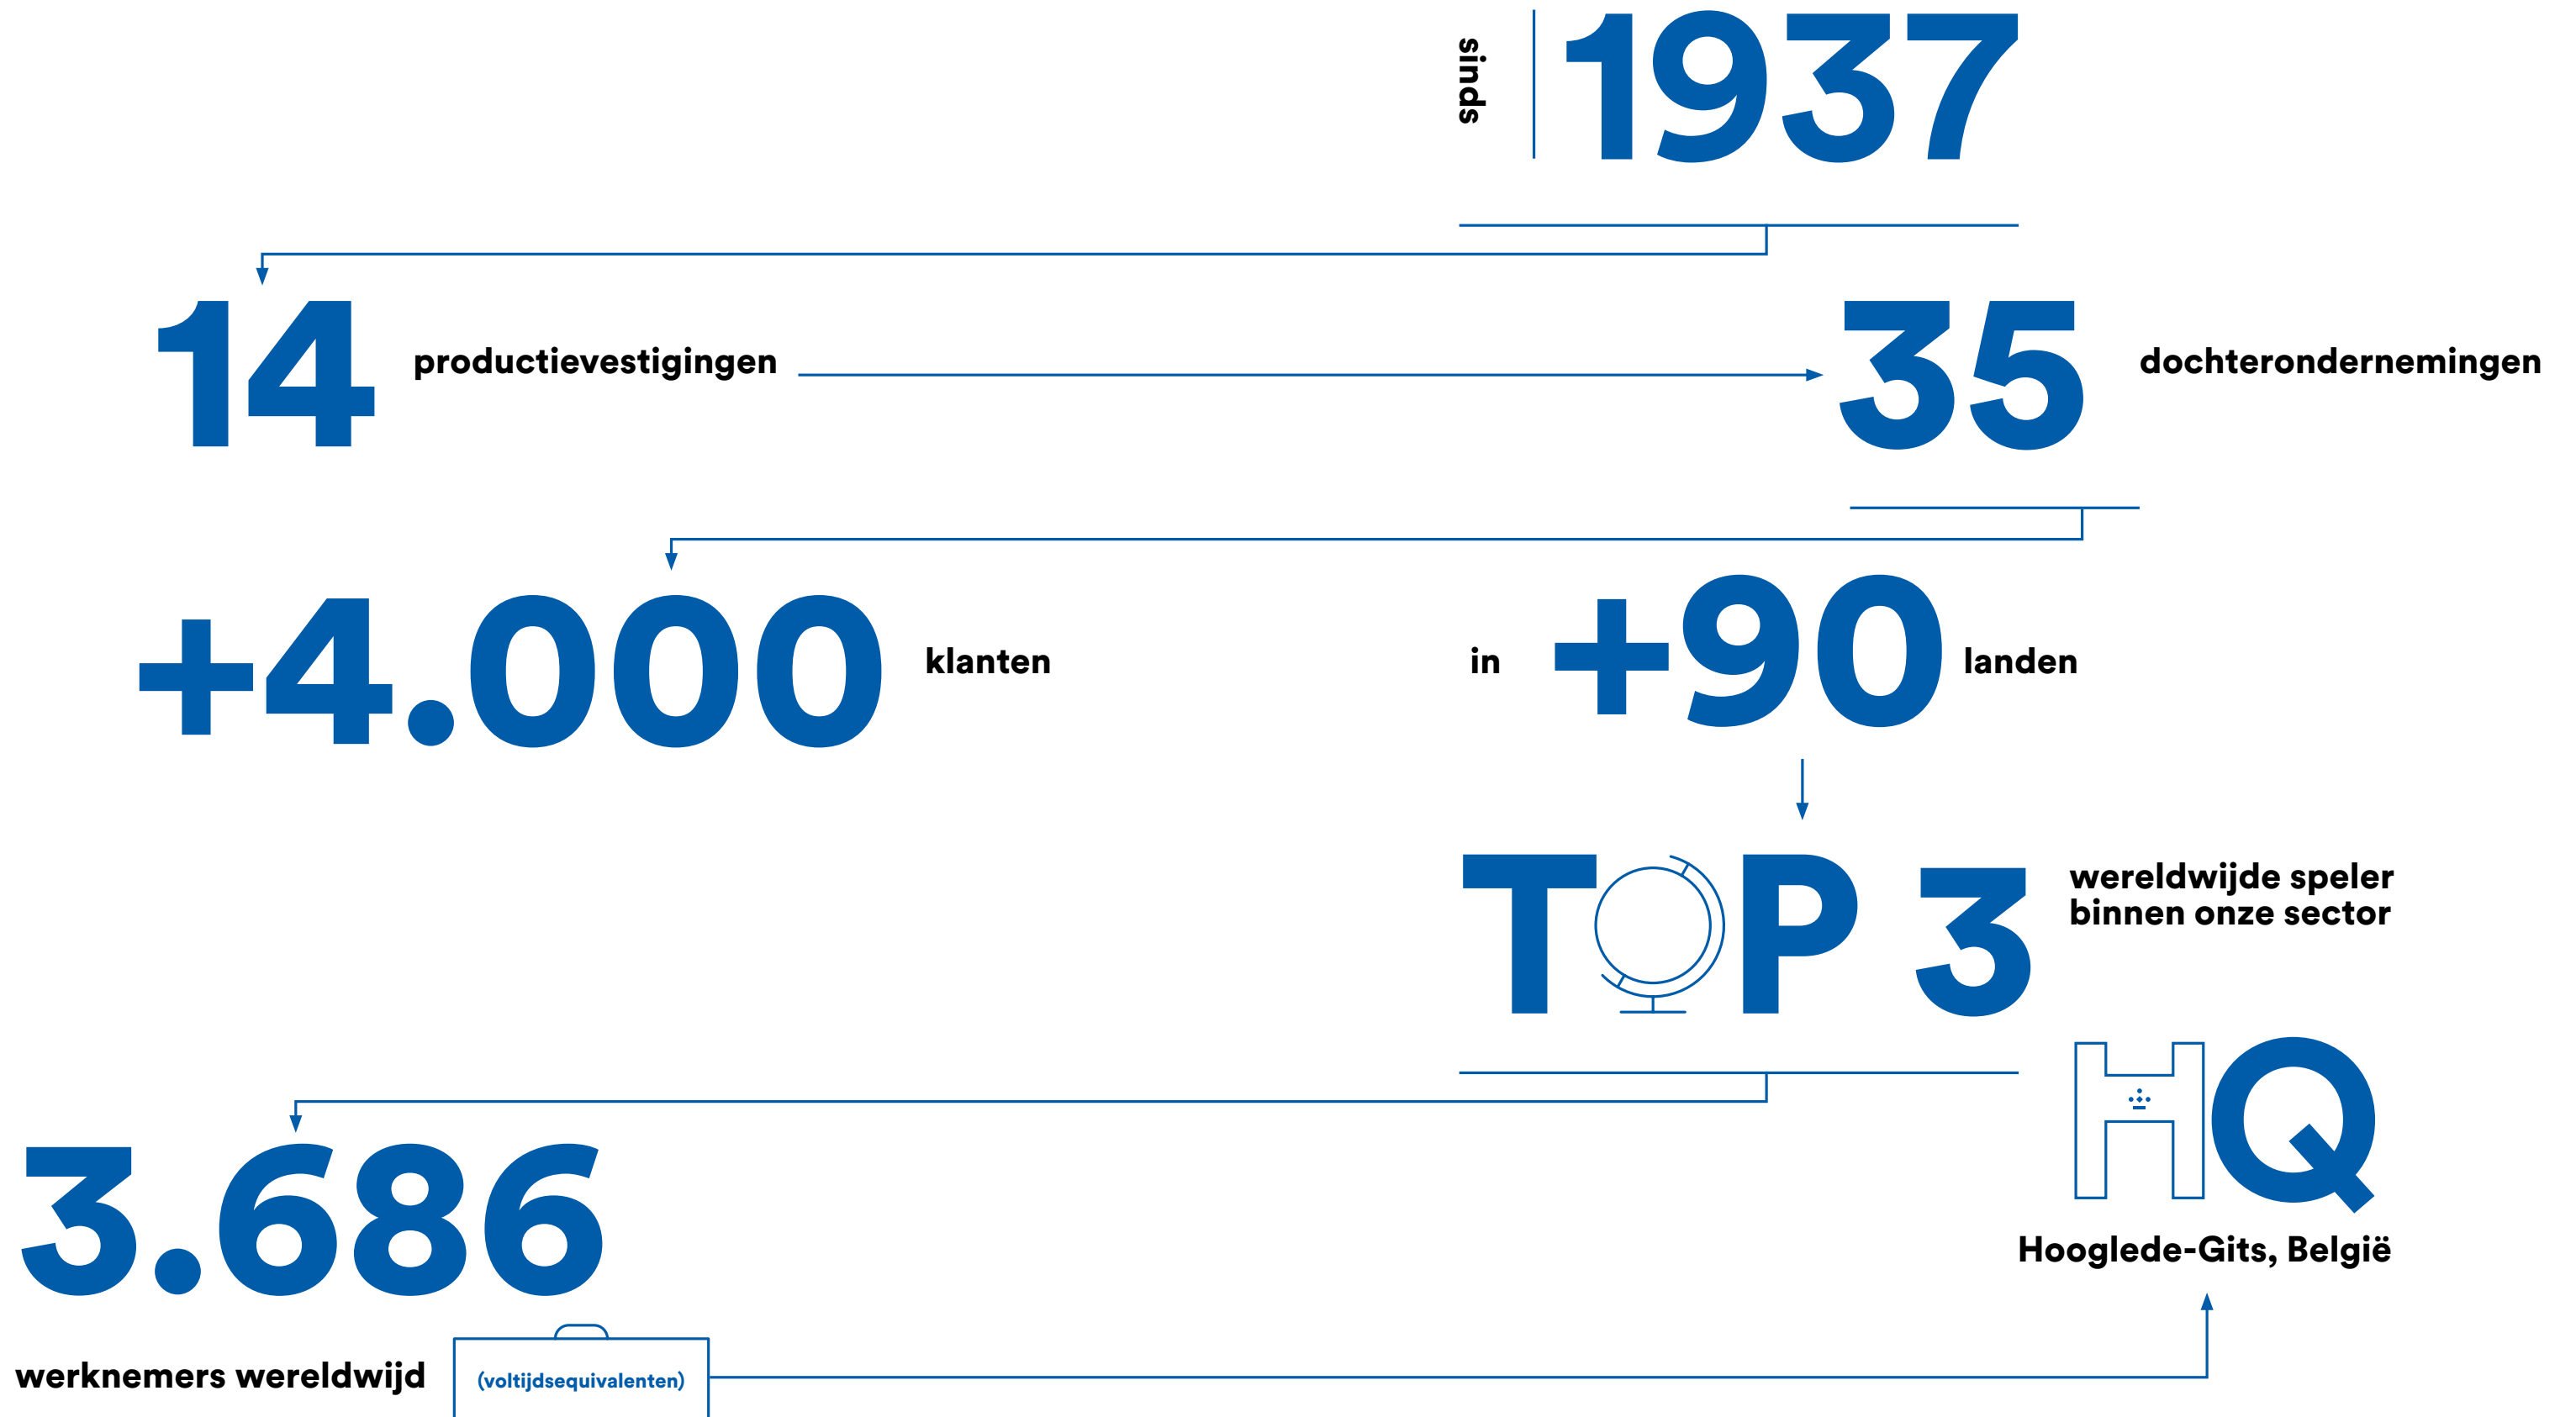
sinds 1937

14 productievestigingen

35 dochterondernemingen

+4.000 klanten

in +90 landen

TOP 3 wereldwijde speler binnen onze sector

HQ

Hooglede-Gits, België

3.686

werknemers wereldwijd

(voltijdsequivalenten)